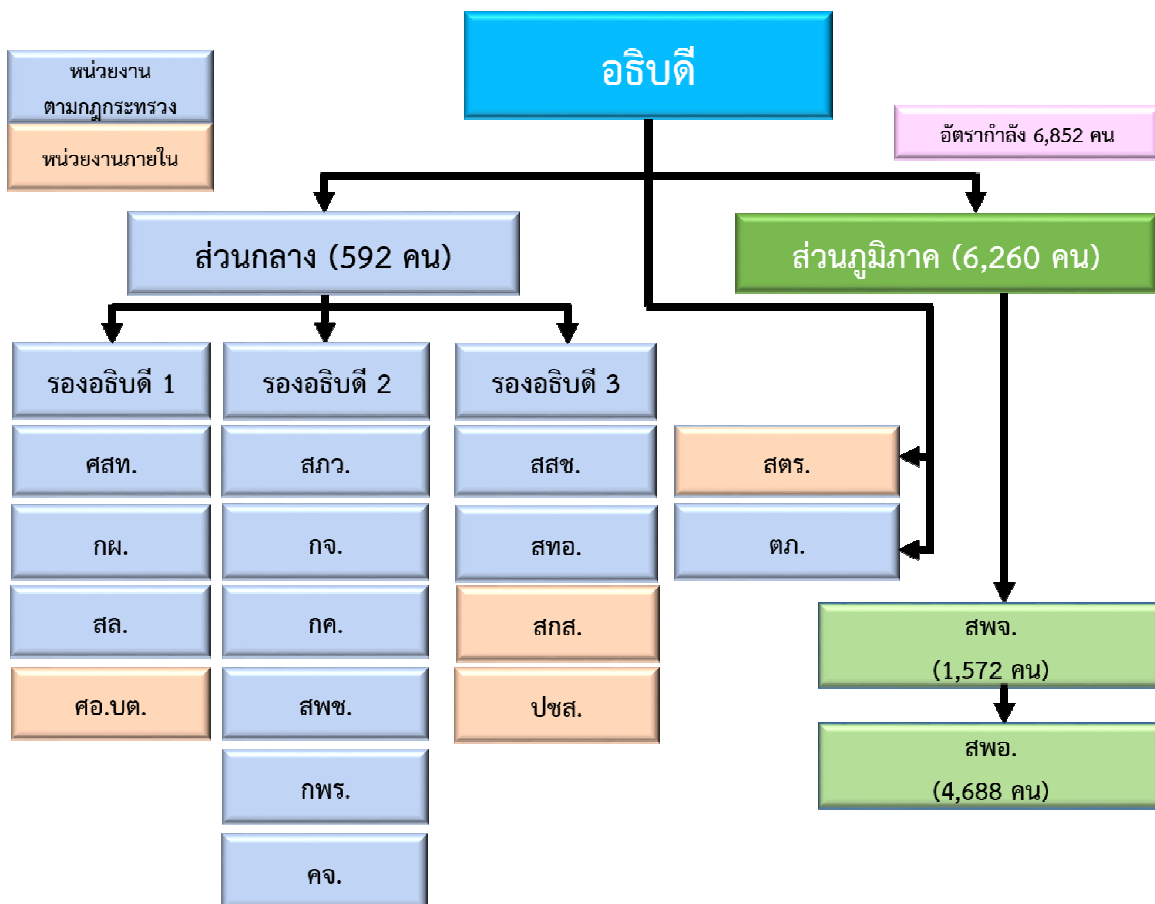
หน่วยงานตามกฎกระทรวง

หน่วยงานภายใน

อธิบดี

อัตรากำลัง 6,852 คน

ส่วนกลาง (592 คน)

ส่วนภูมิภาค (6,260 คน)

รองอธิบดี 1

ศสท.

กผ.

สล.

ศอ.บต.

รองอธิบดี 2

สภว.

กจ.

กค.

สพช.

กพร.

คจ.

รองอธิบดี 3

สสช.

สทอ.

สกส.

ปชส.

สตร.

ตภ.

สพจ.
(1,572 คน)

สพอ.
(4,688 คน)